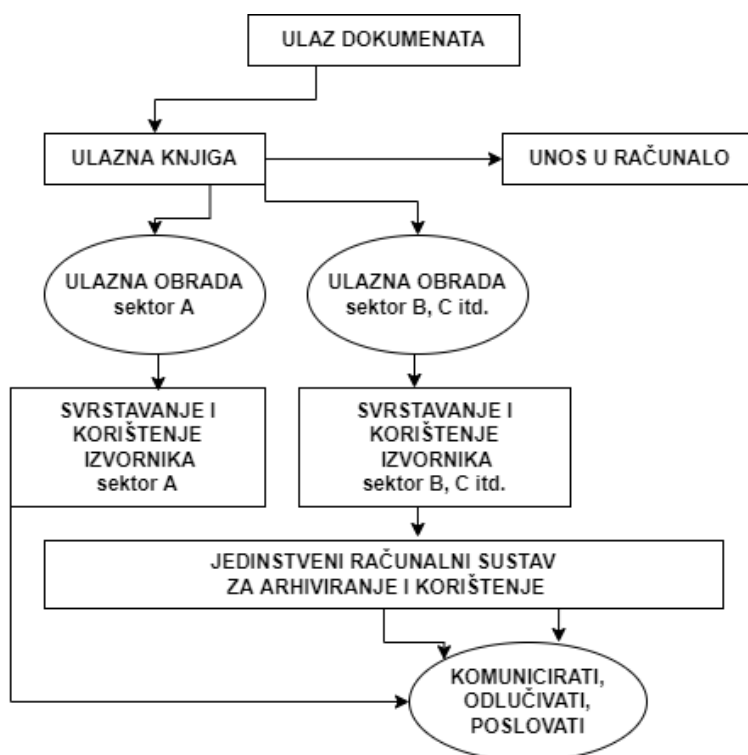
ULAZ DOKUMENATA

ULAZNA KNJIGA

UNOS U RAČUNALO

ULAZNA OBRADA
sektor A

ULAZNA OBRADA
sektor B, C itd.

SVRSTAVANJE I
KORIŠTENJE
IZVORNIKA
sektor A

SVRSTAVANJE I
KORIŠTENJE
IZVORNIKA
sektor B, C itd.

JEDINSTVENI RAČUNALNI SUSTAV
ZA ARHIVIRANJE I KORIŠTENJE

KOMUNICIRATI,
ODLUČIVATI,
POSLOVATI